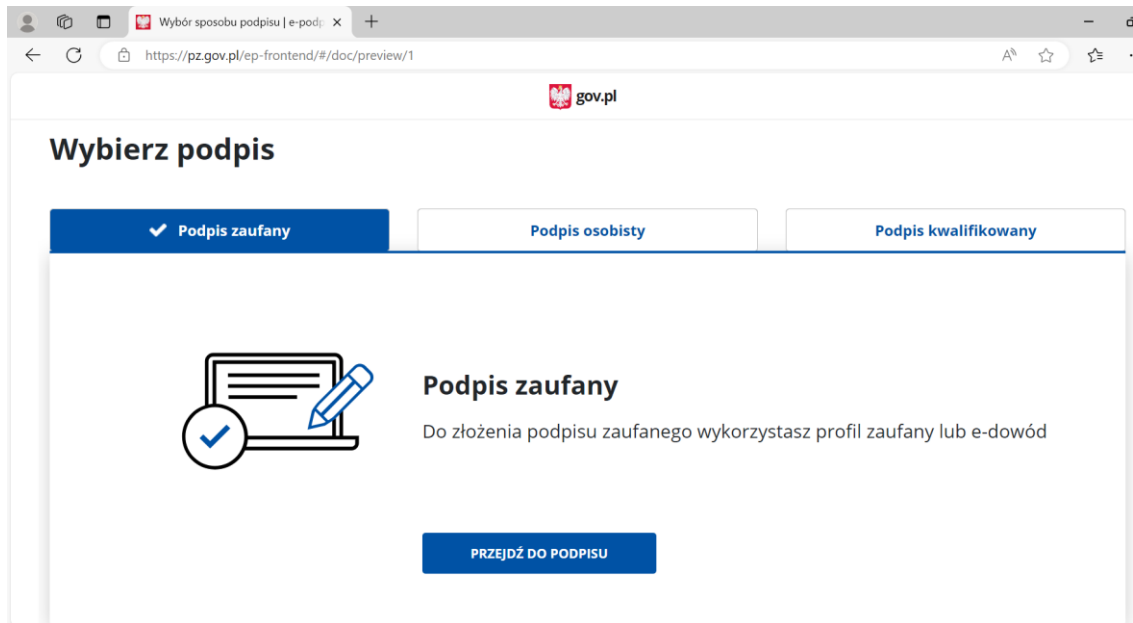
Wybór sposobu podpisu | e-podp ×

https://pz.gov.pl/ep-frontend/#/doc/preview/1

gov.pl

Wybierz podpis

Podpis zaufany

Podpis osobisty

Podpis kwalifikowany

Podpis zaufany

Do złożenia podpisu zaufanego wykorzystasz profil zaufany lub e-dowód

PRZEJDŹ DO PODPISU